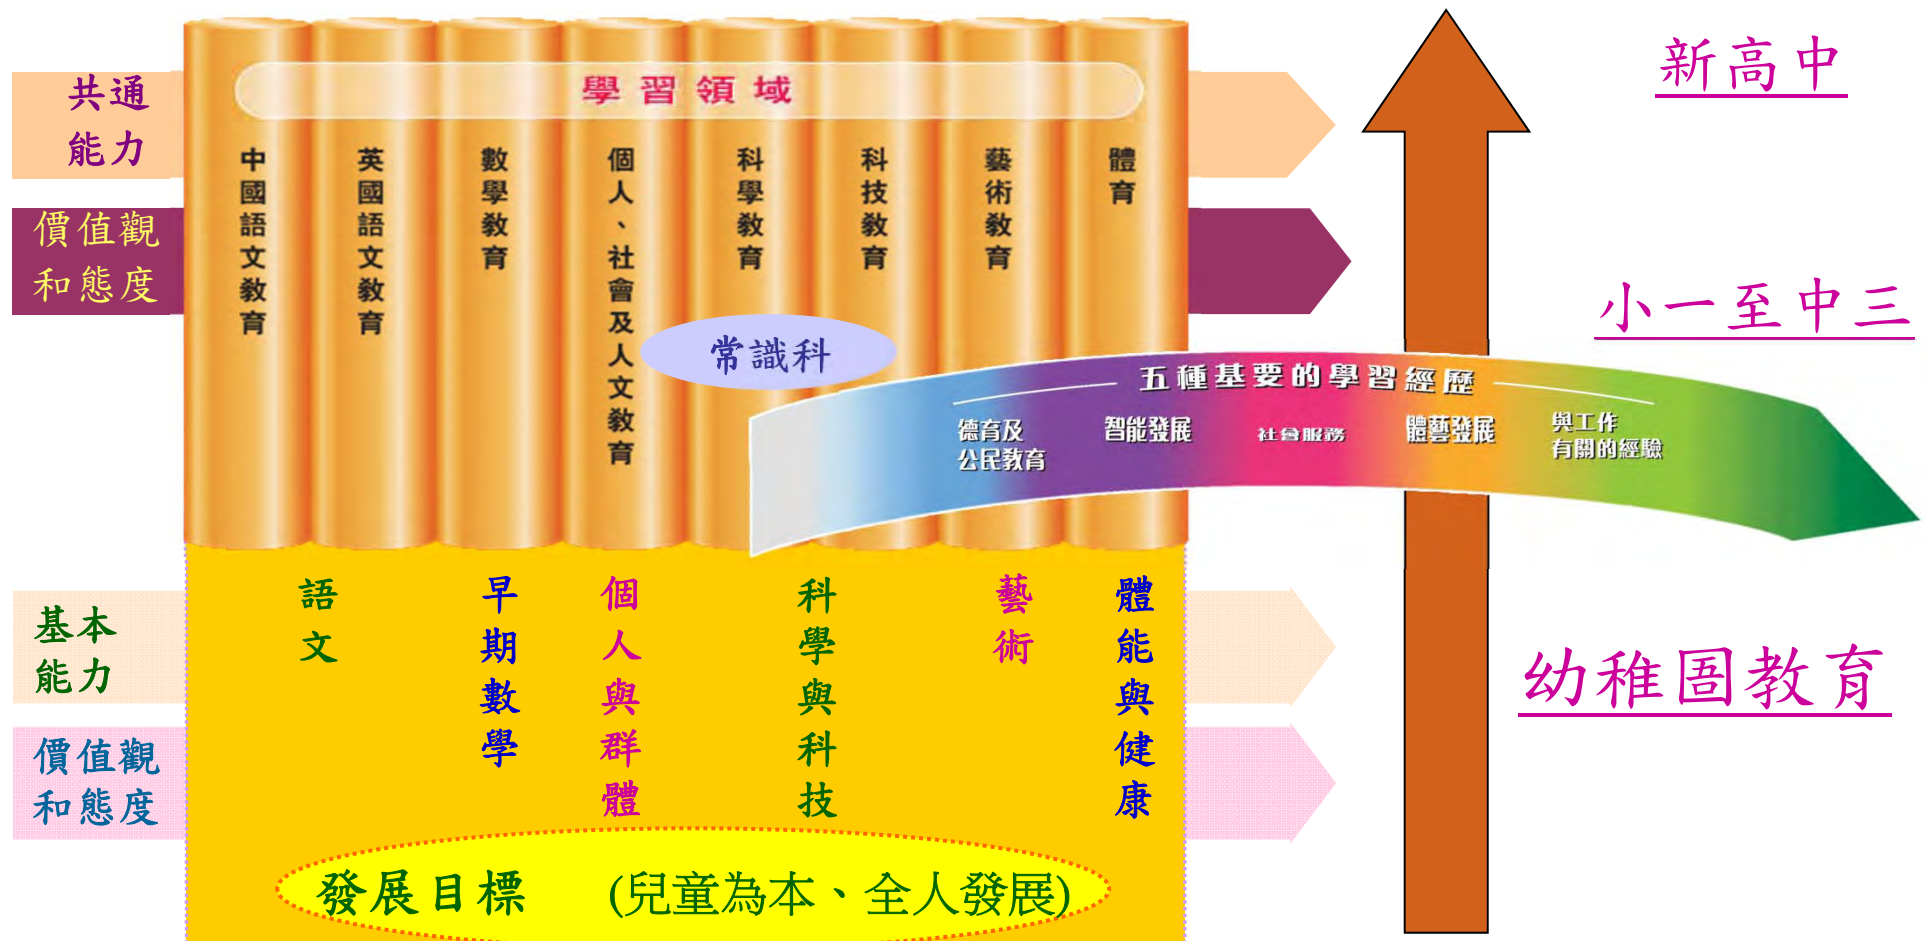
新高中

小一至中三

幼稚園教育

共通能力

價值觀和態度

學習領域

中國語文教育

英國語文教育

數學教育

個人、社會及人文教育

科學教育

科技教育

藝術教育

體育

常識科

五種基要的學習經歷

德育及公民教育

智能發展

社會服務

體藝發展

與工作有關的經驗

基本能力

價值觀和態度

語文

早期數學

個人與群體

科學與科技

藝術

體能與健康

發展目標 (兒童為本、全人發展)